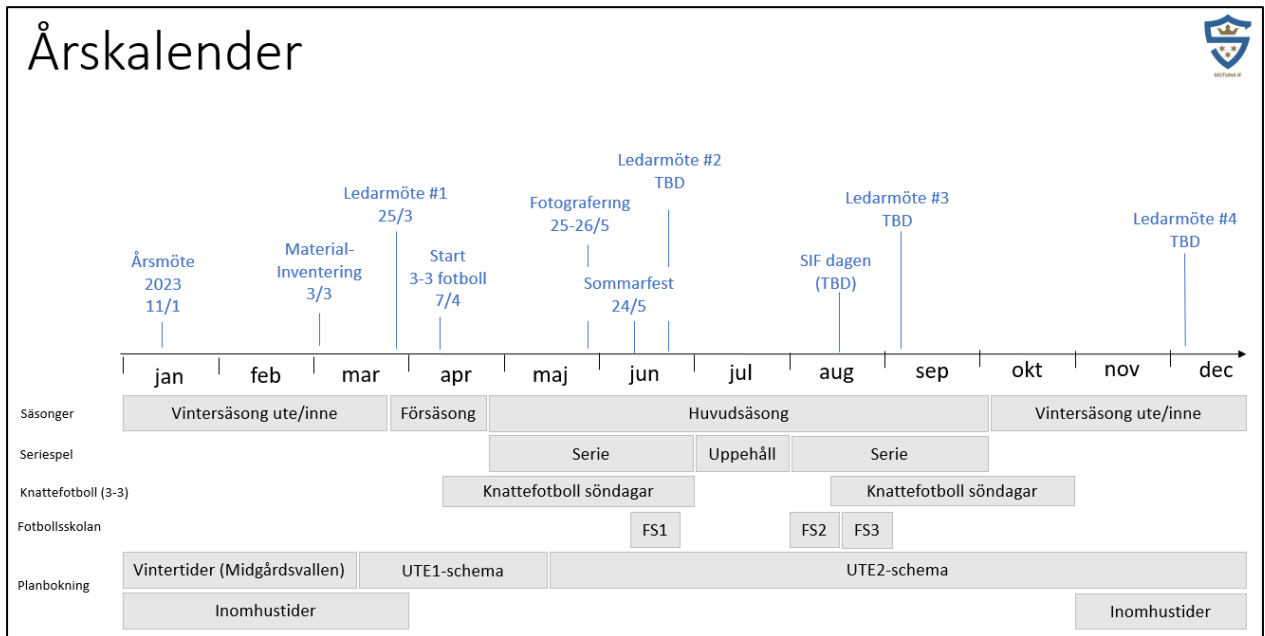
Årskalender

SIGTUNA IF

Årsmöte 2023 11/1

Material-Inventering 3/3

Ledarmöte #1 25/3

Start 3-3 fotboll 7/4

Fotografering 25-26/5

Sommarfest 24/5

Ledarmöte #2 TBD

SIF dagen (TBD)

Ledarmöte #3 TBD

Ledarmöte #4 TBD

jan feb mar apr maj jun jul aug sep okt nov dec

Säsonger: Vintersäsong ute/inne | Försäsong | Huvudsäsong | Vintersäsong ute/inne

Seriespel: Serie | Uppehåll | Serie

Knattefotboll (3-3): Knattefotboll söndagar | Knattefotboll söndagar

Fotbollsskolan: FS1 | FS2 | FS3

Planbokning: Vintertider (Midgårdsvallen) | UTE1-schema | UTE2-schema

Inomhustider | Inomhustider